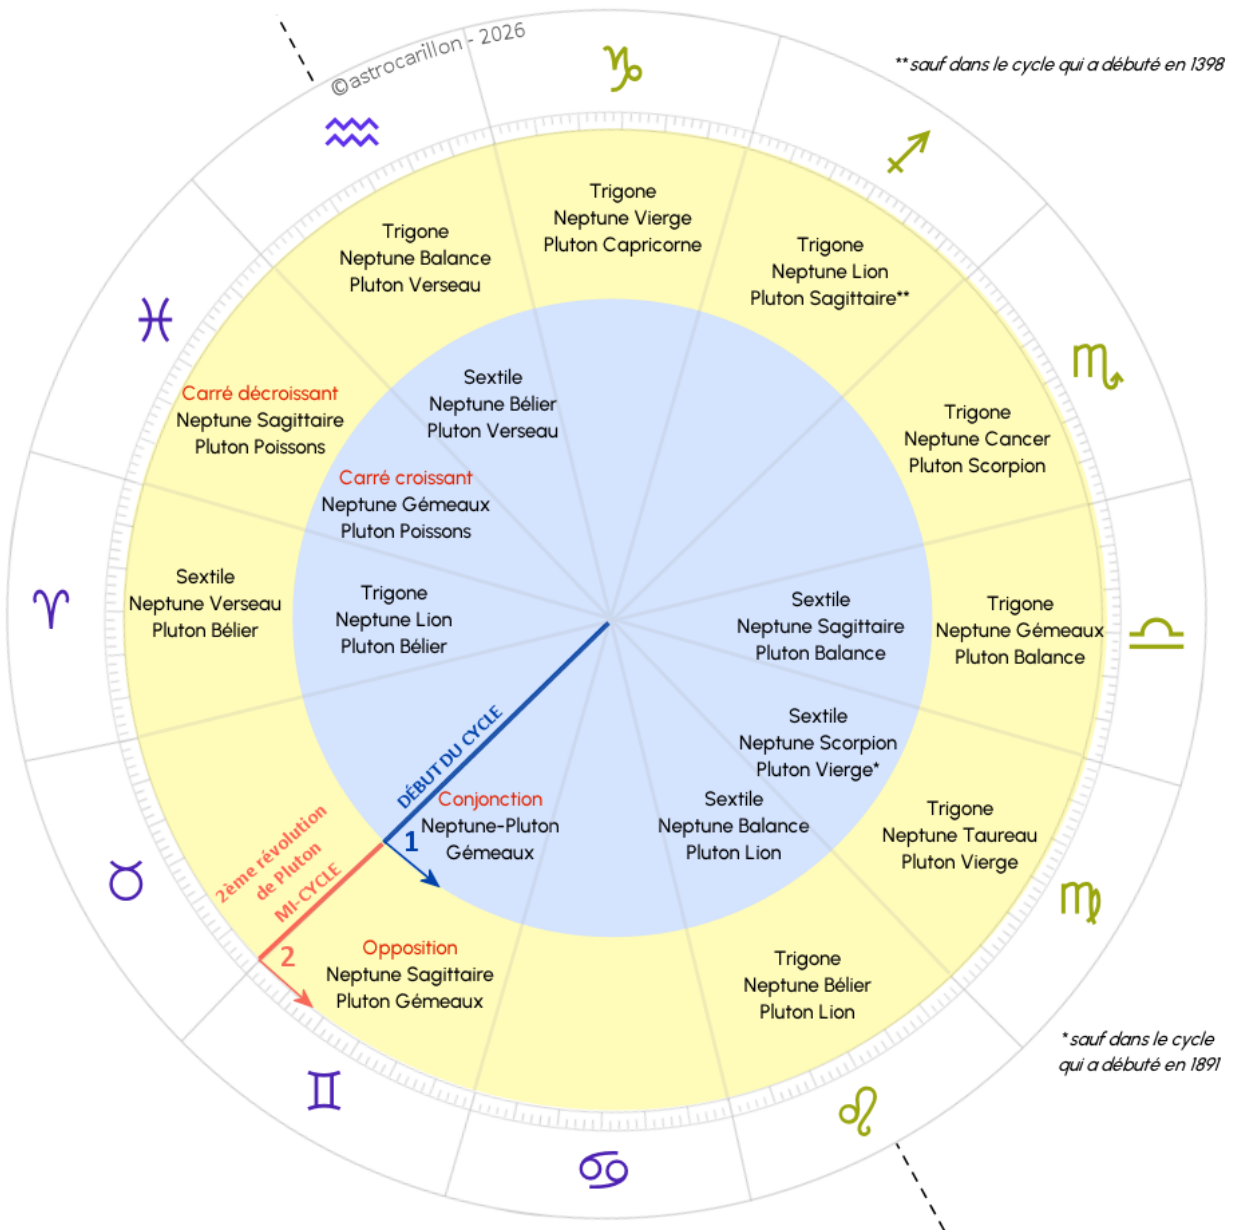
©astrocarillon - 2026

♑

** sauf dans le cycle qui a débuté en 1398

♒

♐

Trigone
Neptune Vierge
Pluton Capricorne

Trigone
Neptune Balance
Pluton Verseau

Trigone
Neptune Lion
Pluton Sagittaire**

♓

♏

Sextile
Neptune Bélier
Pluton Verseau

Carré décroissant
Neptune Sagittaire
Pluton Poissons

Trigone
Neptune Cancer
Pluton Scorpion

Carré croissant
Neptune Gémeaux
Pluton Poissons

♈

Sextile
Neptune Verseau
Pluton Bélier

Trigone
Neptune Lion
Pluton Bélier

Sextile
Neptune Sagittaire
Pluton Balance

Trigone
Neptune Gémeaux
Pluton Balance

♎

DÉBUT DU CYCLE

Sextile
Neptune Scorpion
Pluton Vierge*

Conjonction
Neptune-Pluton
Gémeaux

1

Sextile
Neptune Balance
Pluton Lion

Trigone
Neptune Taureau
Pluton Vierge

2ème révolution de Pluton

MI-CYCLE

♉

♍

2

Opposition
Neptune Sagittaire
Pluton Gémeaux

Trigone
Neptune Bélier
Pluton Lion

* sauf dans le cycle qui a débuté en 1891

♊

♌

♋